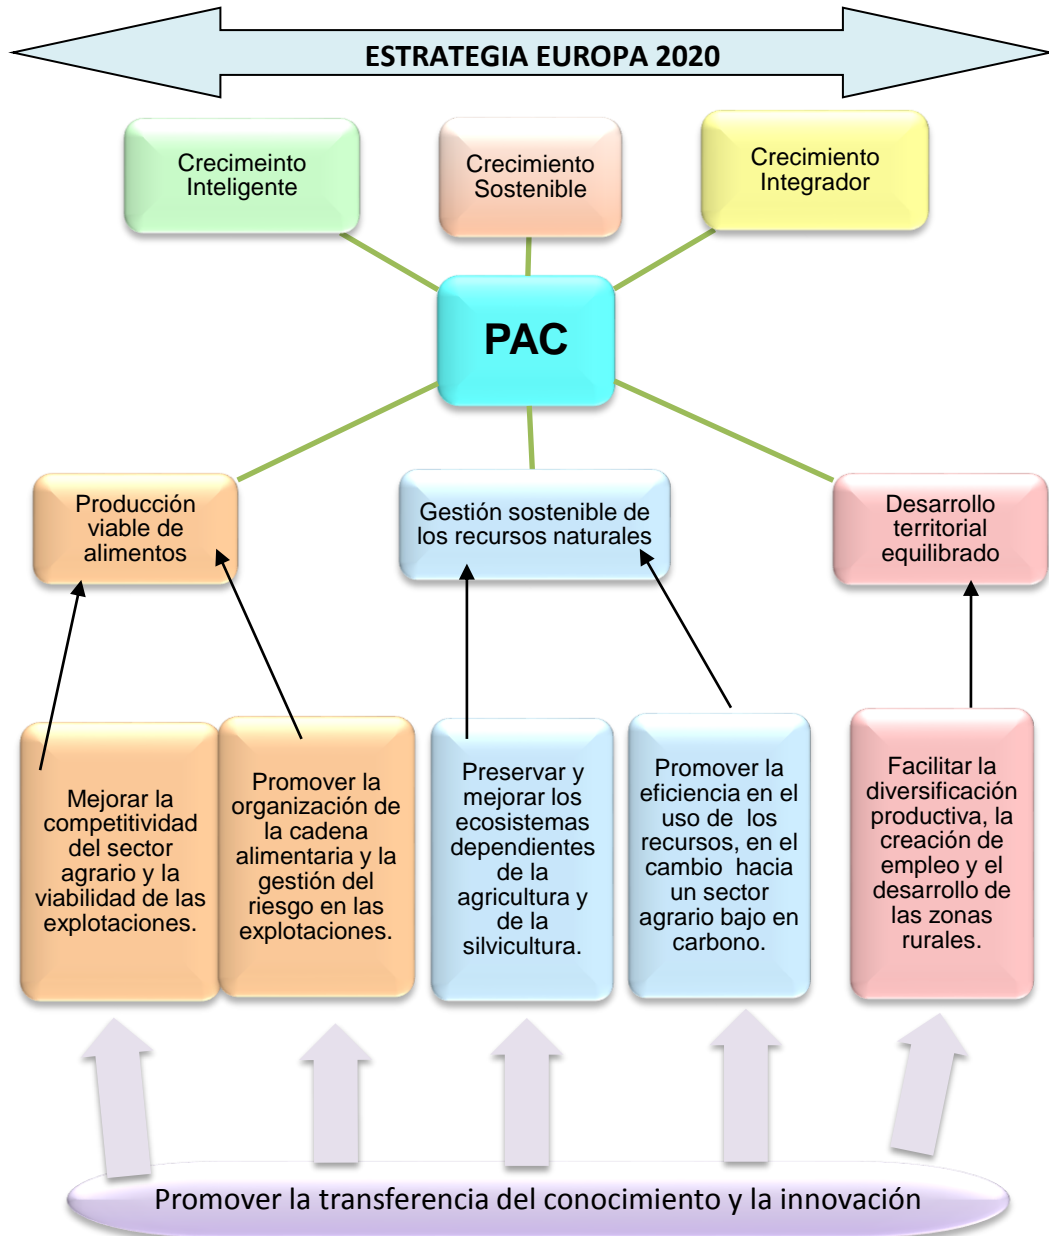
ESTRATEGIA EUROPA 2020

Crecimeinto Inteligente

Crecimiento Sostenible

Crecimiento Integrador

PAC

Producción viable de alimentos

Gestión sostenible de los recursos naturales

Desarrollo territorial equilibrado

Mejorar la competitividad del sector agrario y la viabilidad de las explotaciones.

Promover la organización de la cadena alimentaria y la gestión del riesgo en las explotaciones.

Preservar y mejorar los ecosistemas dependientes de la agricultura y de la silvicultura.

Promover la eficiencia en el uso de los recursos, en el cambio hacia un sector agrario bajo en carbono.

Facilitar la diversificación productiva, la creación de empleo y el desarrollo de las zonas rurales.

Promover la transferencia del conocimiento y la innovación